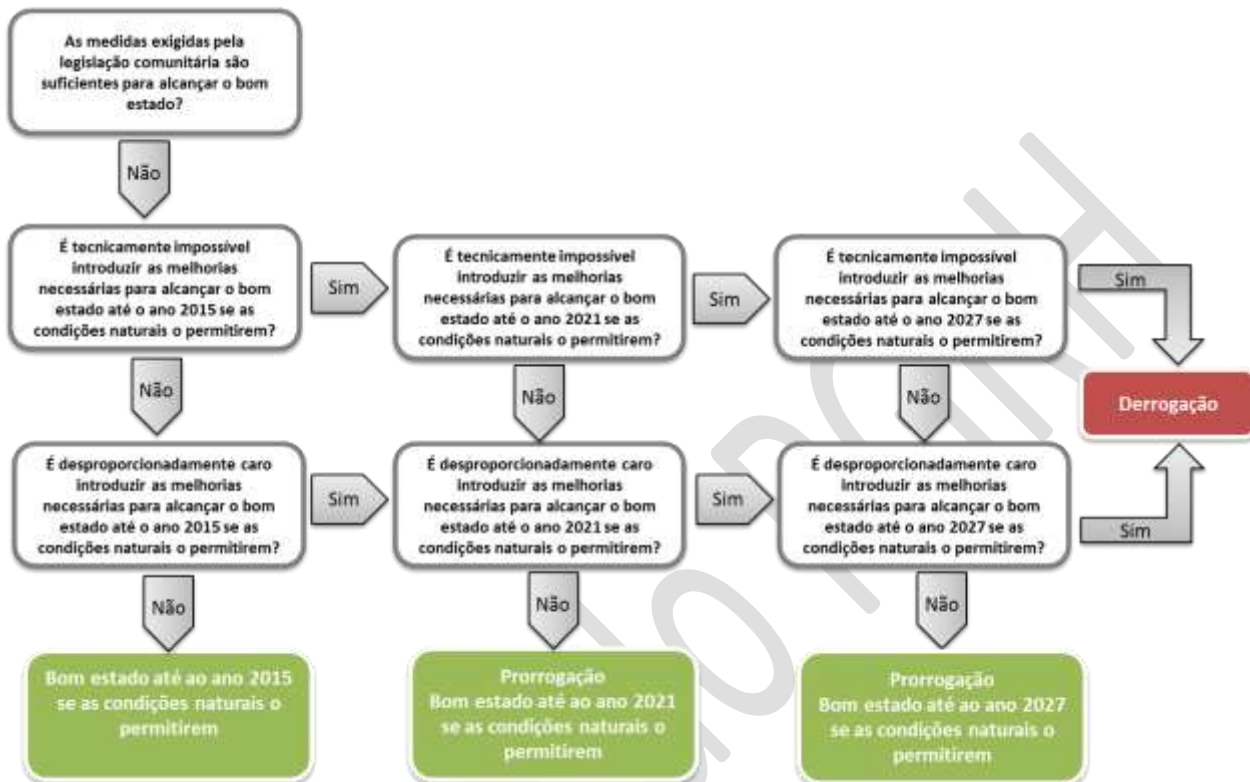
As medidas exigidas pela legislação comunitária são suficientes para alcançar o bom estado?

Não

É tecnicamente impossível introduzir as melhorias necessárias para alcançar o bom estado até o ano 2015 se as condições naturais o permitirem?

Sim

É tecnicamente impossível introduzir as melhorias necessárias para alcançar o bom estado até o ano 2021 se as condições naturais o permitirem?

Sim

É tecnicamente impossível introduzir as melhorias necessárias para alcançar o bom estado até o ano 2027 se as condições naturais o permitirem?

Sim

Não

Não

Não

Derrogação

É desproporcionadamente caro introduzir as melhorias necessárias para alcançar o bom estado até o ano 2015 se as condições naturais o permitirem?

Sim

É desproporcionadamente caro introduzir as melhorias necessárias para alcançar o bom estado até o ano 2021 se as condições naturais o permitirem?

Sim

É desproporcionadamente caro introduzir as melhorias necessárias para alcançar o bom estado até o ano 2027 se as condições naturais o permitirem?

Sim

Não

Não

Não

Bom estado até ao ano 2015 se as condições naturais o permitirem

Prorrogação
Bom estado até ao ano 2021 se as condições naturais o permitirem

Prorrogação
Bom estado até ao ano 2027 se as condições naturais o permitirem